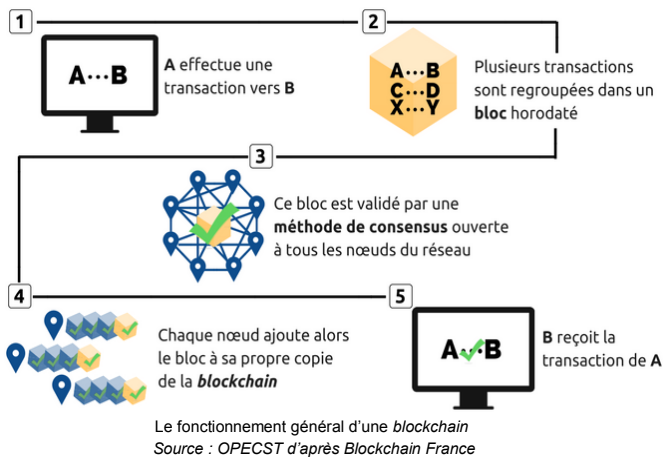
1

A···B

A effectue une transaction vers B

2

A···B
C···D
X···Y

Plusieurs transactions sont regroupées dans un bloc horodaté

3

Ce bloc est validé par une méthode de consensus ouverte à tous les nœuds du réseau

4

Chaque nœud ajoute alors le bloc à sa propre copie de la blockchain

5

A✓B

B reçoit la transaction de A

Le fonctionnement général d'une blockchain
Source : OPECST d'après Blockchain France